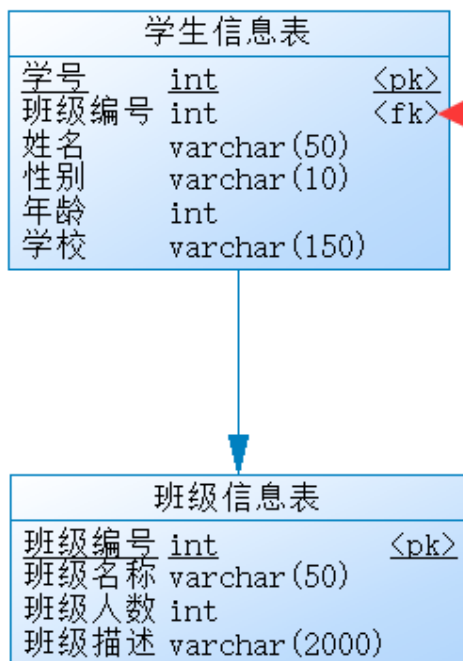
学生信息表

| | | |
|---|---|---|
| 学号 | int | <pk> |
| 班级编号 | int | <fk> |
| 姓名 | varchar(50) | |
| 性别 | varchar(10) | |
| 年龄 | int | |
| 学校 | varchar(150) | |

班级信息表

| | | |
|---|---|---|
| 班级编号 | int | <pk> |
| 班级名称 | varchar(50) | |
| 班级人数 | int | |
| 班级描述 | varchar(2000) | |